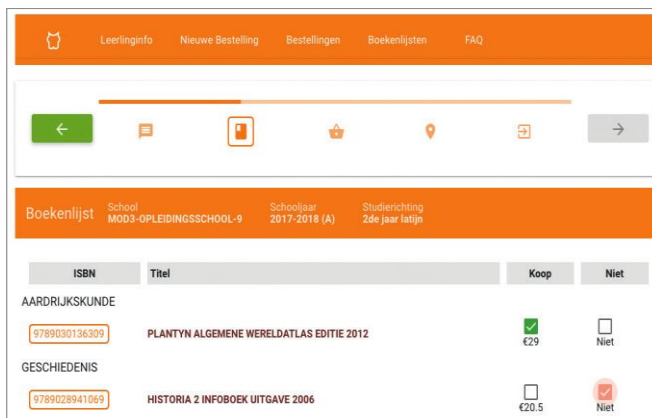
Leerlinginfo Nieuwe Bestelling Bestellingen Boekenlijsten FAQ

Boekenlijst School MOD3-OPLEIDINGSSCHOOL-9 Schooljaar 2017-2018 (A) Studierichting 2de jaar latijn

| ISBN | Titel | Koop | Niet |
|---|---|---|---|
| AARDRIJKSKUNDE | | | |
| 9789030136309 | PLANTYN ALGEMENE WERELDATLAS EDITIE 2012 | €29 | Niet |
| GESCHIEDENIS | | | |
| 9789028941069 | HISTORIA 2 INFOBOEK UITGAVE 2006 | €20.5 | Niet |